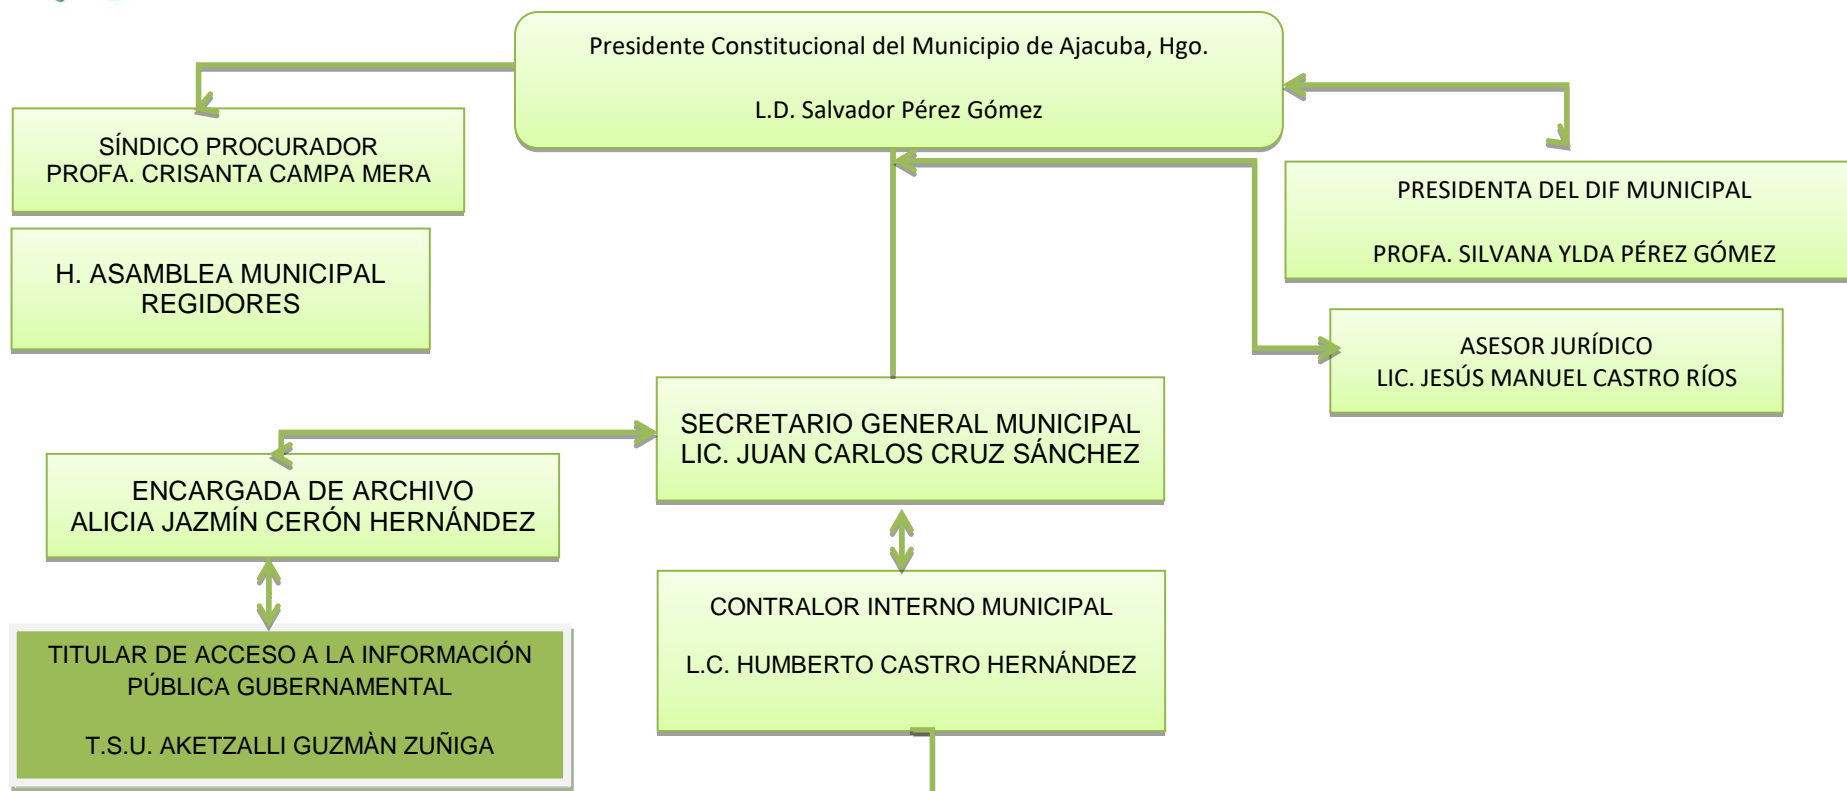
Presidente Constitucional del Municipio de Ajacuba, Hgo.

L.D. Salvador Pérez Gómez

SÍNDICO PROCURADOR
PROFA. CRISANTA CAMPA MERA

H. ASAMBLEA MUNICIPAL
REGIDORES

PRESIDENTA DEL DIF MUNICIPAL

PROFA. SILVANA YLDA PÉREZ GÓMEZ

ASESOR JURÍDICO
LIC. JESÚS MANUEL CASTRO RÍOS

SECRETARIO GENERAL MUNICIPAL
LIC. JUAN CARLOS CRUZ SÁNCHEZ

ENCARGADA DE ARCHIVO
ALICIA JAZMÍN CERÓN HERNÁNDEZ

CONTRALOR INTERNO MUNICIPAL

L.C. HUMBERTO CASTRO HERNÁNDEZ

TITULAR DE ACCESO A LA INFORMACIÓN PÚBLICA GUBERNAMENTAL

T.S.U. AKETZALLI GUZMÀN ZUÑIGA